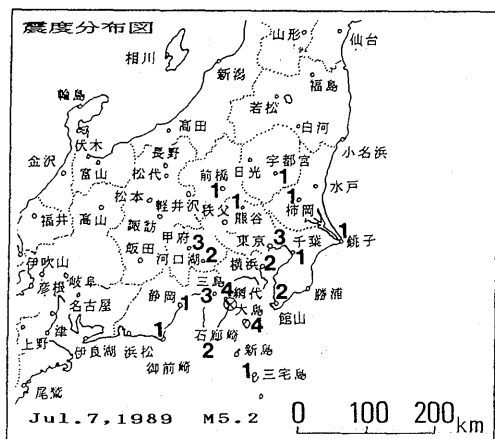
震度分布図

山形
仙台
相川
新潟
福島
輪島
若松
高田
白河
伏木
長野
日光
宇都宮
小名浜
金沢
富山
松代
前橋
1
1
水戸
松本
軽井沢
秩父
1
熊谷
柿岡
1
福井
高山
諏訪
甲府
3
東京
3
千葉
銚子
飯田
2
河口湖
横浜
2
1
伊吹山
彦根
岐阜
三島
網代
2
勝浦
名古屋
静岡
3
4
大島
館山
津
1
石廊崎
4
上野
伊良湖
浜松
2
新島
御前崎
尾鷲
1
三宅島

Jul.7,1989 M5.2

0 100 200 km